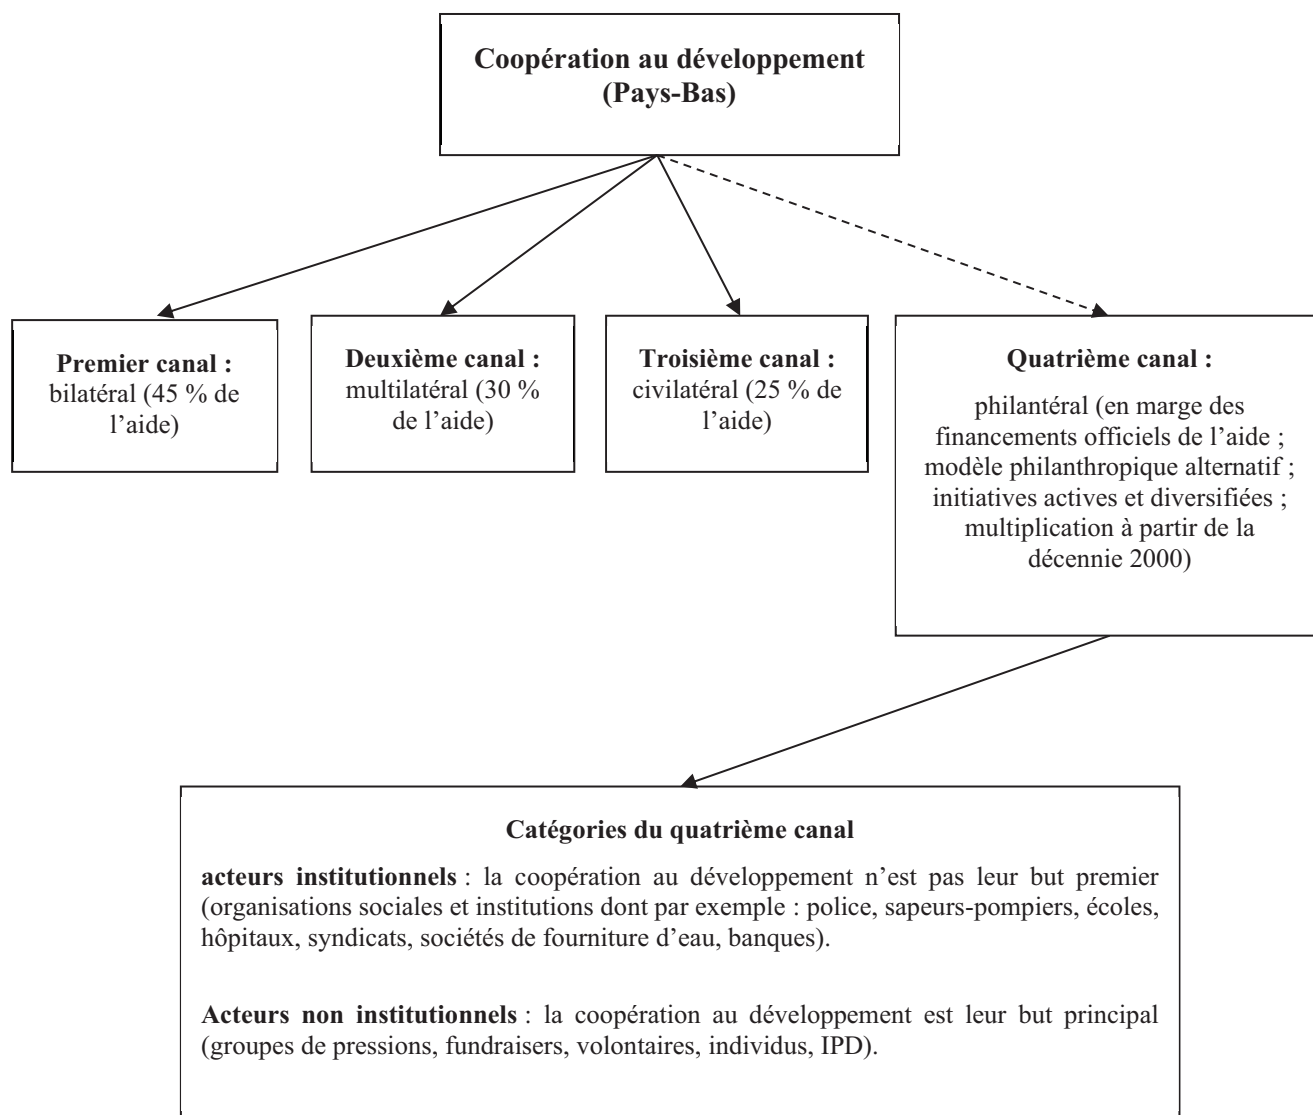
**Coopération au développement (Pays-Bas)**

**Premier canal :** bilatéral (45 % de l'aide)

**Deuxième canal :** multilatéral (30 % de l'aide)

**Troisième canal :** civilatéral (25 % de l'aide)

**Quatrième canal :**

philantéral (en marge des financements officiels de l'aide ; modèle philanthropique alternatif ; initiatives actives et diversifiées ; multiplication à partir de la décennie 2000)

**Catégories du quatrième canal**

**acteurs institutionnels** : la coopération au développement n'est pas leur but premier (organisations sociales et institutions dont par exemple : police, sapeurs-pompiers, écoles, hôpitaux, syndicats, sociétés de fourniture d'eau, banques).

**Acteurs non institutionnels** : la coopération au développement est leur but principal (groupes de pressions, fundraisers, volontaires, individus, IPD).